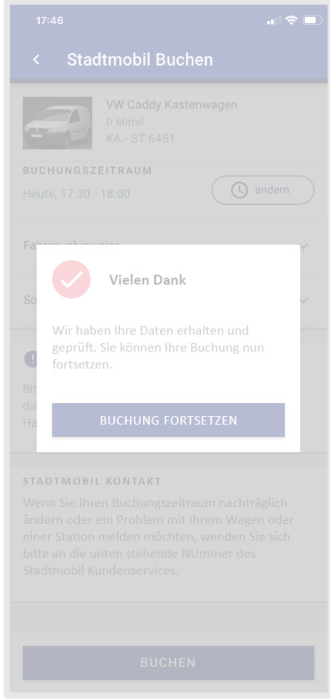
17:46

<

Stadtmobil Buchen

VW Caddy Kastenwagen
0 Mittel
KA - ST 6451

BUCHUNGSZEITRAUM
Heute, 17:30 - 18:00
ändern

Fa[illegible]

So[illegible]

Bit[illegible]
die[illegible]
Ha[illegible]

Vielen Dank

Wir haben Ihre Daten erhalten und geprüft. Sie können Ihre Buchung nun fortsetzen.

BUCHUNG FORTSETZEN

STADTMOBIL KONTAKT
Wenn Sie Ihren Buchungszeitraum nachträglich ändern oder ein Problem mit Ihrem Wagen oder einer Station melden möchten, wenden Sie sich bitte an die unten stehende NUmmer des Stadtmobil Kundenservices.

BUCHEN